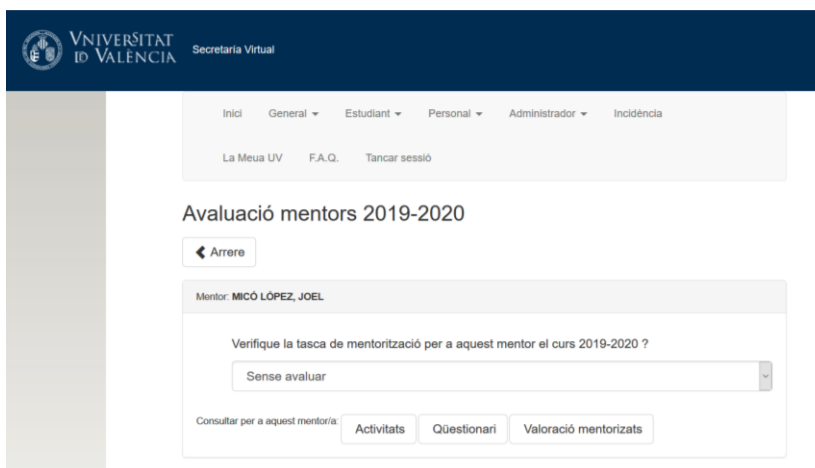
VNIVERSITAT ID VALÈNCIA

Secretaria Virtual

Inici General ▾ Estudiant ▾ Personal ▾ Administrador ▾ Incidència

La Meua UV F.A.Q. Tancar sessió

Avaluació mentors 2019-2020

Arrere

Mentor: MICÓ LÓPEZ, JOEL

Verifique la tasca de mentorització per a aquest mentor el curs 2019-2020 ?

Sense avaluar

Consultar per a aquest mentor/a: Activitats Qüestionari Valoració mentorizats